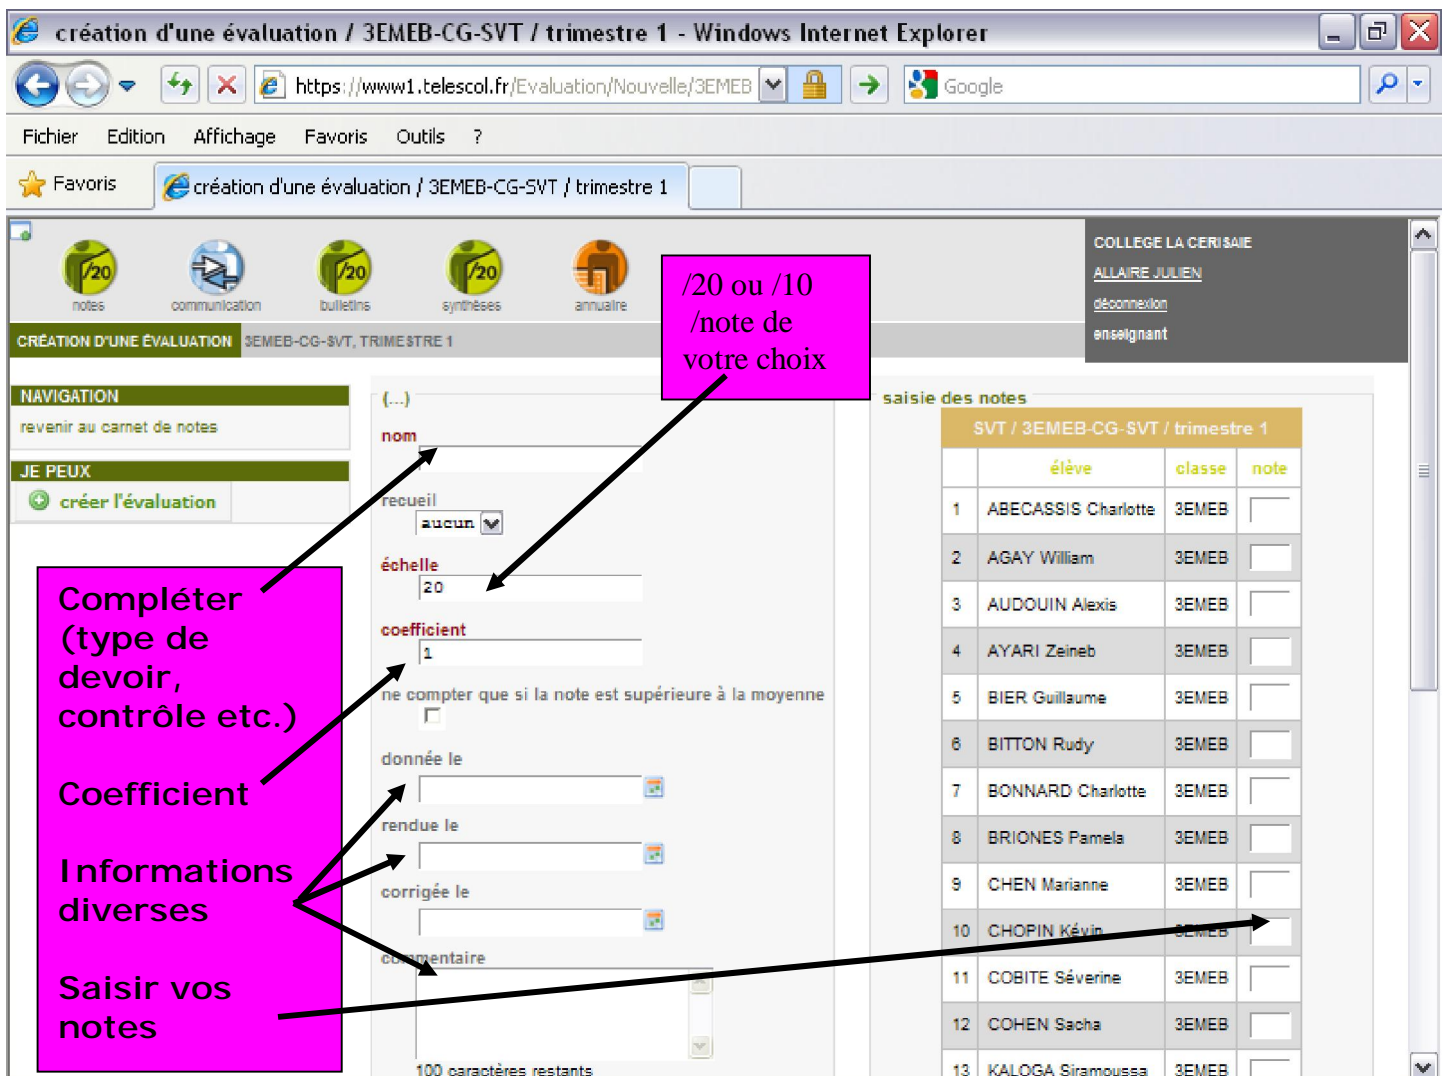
création d'une évaluation / 3EMEB-CG-SVT / trimestre 1 - Windows Internet Explorer

https://www1.telescol.fr/Evaluation/Nouvelle/3EMEB

Google

Fichier Edition Affichage Favoris Outils ?

Favoris

création d'une évaluation / 3EMEB-CG-SVT / trimestre 1

notes communication bulletins synthèses annuaire

COLLEGE LA CERISAIE
ALLAIRE JULIEN
déconnexion
enseignant

CRÉATION D'UNE ÉVALUATION 3EMEB-CG-SVT, TRIMESTRE 1

/20 ou /10 /note de votre choix

NAVIGATION
revenir au carnet de notes

JE PEUX
créer l'évaluation

(...)
nom

recueil
aucun

échelle
20

coefficient
1

ne compter que si la note est supérieure à la moyenne

donnée le

rendue le

corrigée le

commentaire

100 caractères restants

Compléter (type de devoir, contrôle etc.)

Coefficient

Informations diverses

Saisir vos notes

saisie des notes

SVT / 3EMEB-CG-SVT / trimestre 1

| | élève | classe | note |
|---|---|---|---|
| 1 | ABECASSIS Charlotte | 3EMEB | |
| 2 | AGAY William | 3EMEB | |
| 3 | AUDOUIN Alexis | 3EMEB | |
| 4 | AYARI Zeineb | 3EMEB | |
| 5 | BIER Guillaume | 3EMEB | |
| 6 | BITTON Rudy | 3EMEB | |
| 7 | BONNARD Charlotte | 3EMEB | |
| 8 | BRIONES Pamela | 3EMEB | |
| 9 | CHEN Marianne | 3EMEB | |
| 10 | CHOPIN Kévin | 3EMEB | |
| 11 | COBITE Séverine | 3EMEB | |
| 12 | COHEN Sacha | 3EMEB | |
| 13 | KALOGA Siramoussa | 3EMEB | |